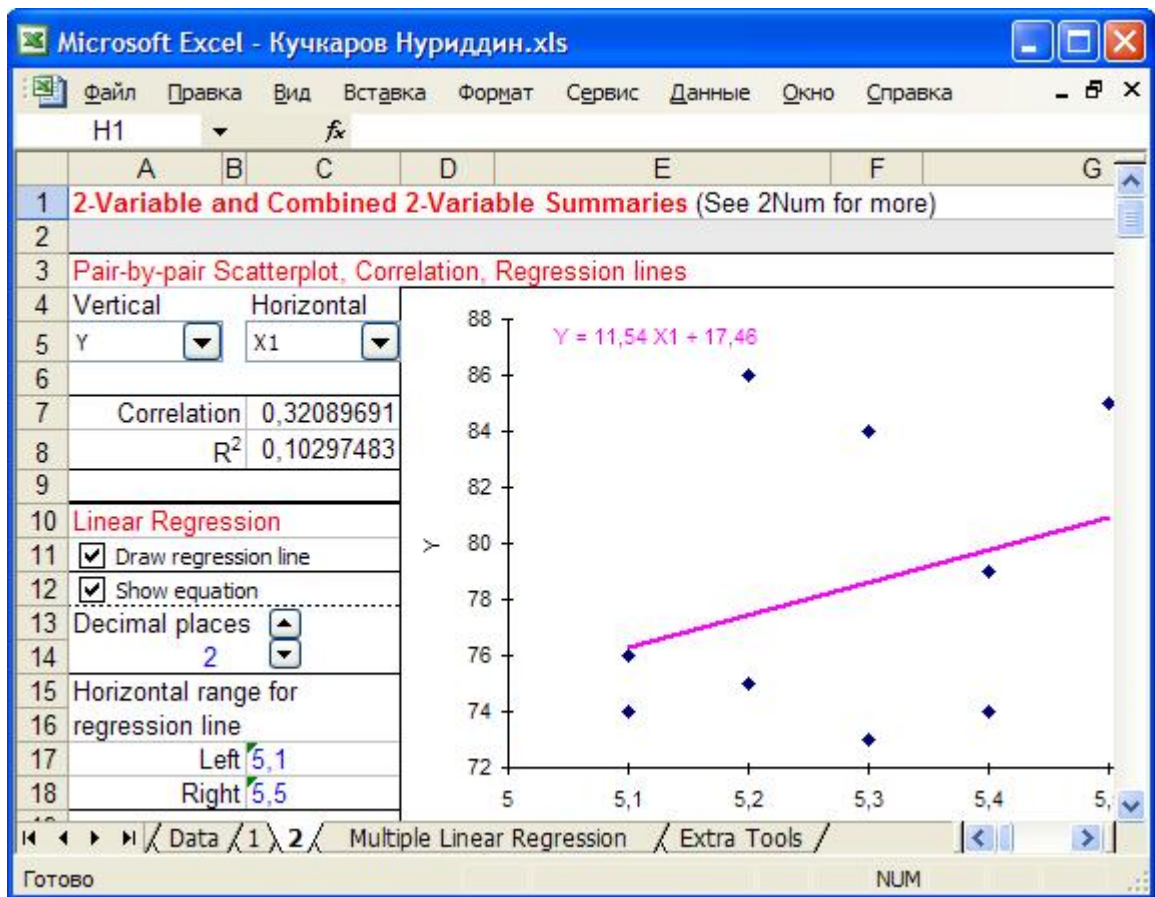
Microsoft Excel - Кучкаров Нуриддин.xls

Файл Правка Вид Вставка Формат Сервис Данные Окно Справка

H1 $f_x$

| | A | B | C | D | E | F | G |
|---|---|---|---|---|---|---|---|
| 1 | 2-Variable and Combined 2-Variable Summaries (See 2Num for more) | | | | | | |
| 2 | | | | | | | |
| 3 | Pair-by-pair Scatterplot, Correlation, Regression lines | | | | | | |
| 4 | Vertical | | Horizontal | | | | |
| 5 | Y | | X1 | | | | |
| 6 | | | | | | | |
| 7 | Correlation | | 0,32089691 | | | | |
| 8 | $R^2$ | | 0,10297483 | | | | |
| 9 | | | | | | | |
| 10 | Linear Regression | | | | | | |
| 11 | Draw regression line | | | | | | |
| 12 | Show equation | | | | | | |
| 13 | Decimal places | | | | | | |
| 14 | 2 | | | | | | |
| 15 | Horizontal range for | | | | | | |
| 16 | regression line | | | | | | |
| 17 | Left | | 5,1 | | | | |
| 18 | Right | | 5,5 | | | | |

Y = 11,54 X1 + 17,46

88
86
84
82
Y
80
78
76
74
72
5 5,1 5,2 5,3 5,4 5,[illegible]

Data 1 2 Multiple Linear Regression Extra Tools

Готово NUM